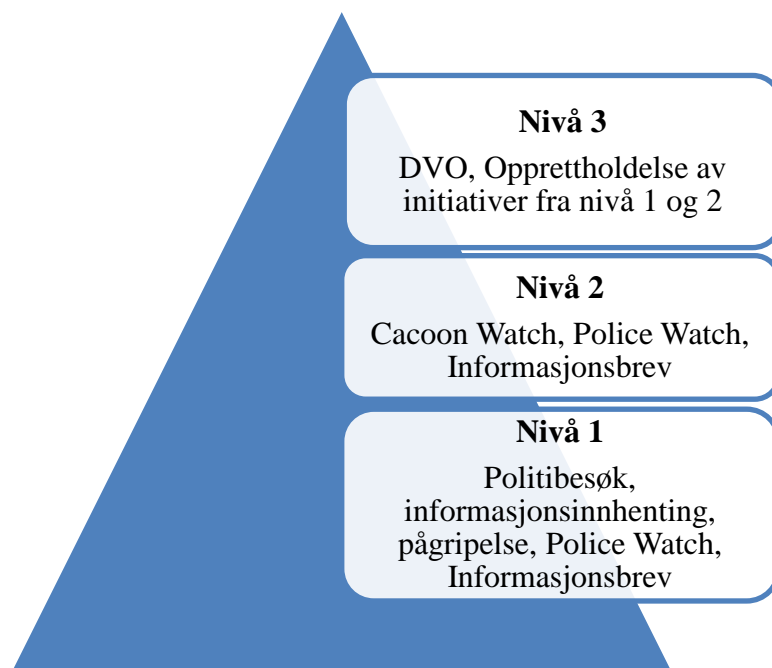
**Nivå 3**

DVO, Opprettholdelse av initiativer fra nivå 1 og 2

**Nivå 2**

Cacoon Watch, Police Watch, Informasjonsbrev

**Nivå 1**

Politibesøk, informasjonsinnhenting, pågripelse, Police Watch, Informasjonsbrev